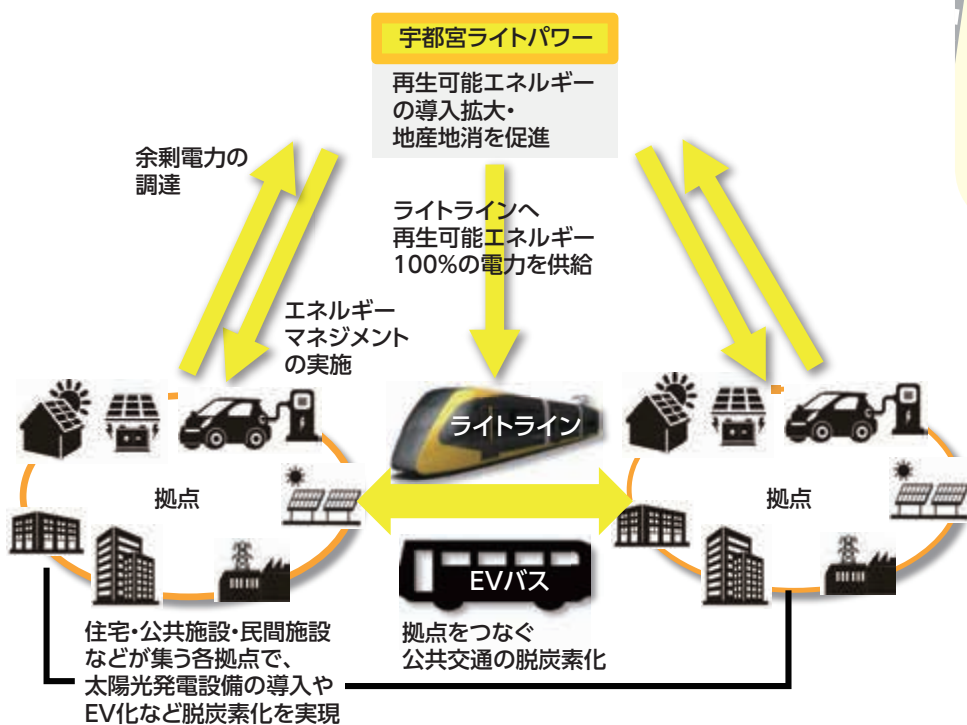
宇都宮ライトパワー

再生可能エネルギーの導入拡大・地産地消を促進

余剰電力の調達

ライトラインへ再生可能エネルギー100%の電力を供給

エネルギーマネジメントの実施

ライトライン

拠点

拠点

EVバス

住宅・公共施設・民間施設などが集う各拠点で、太陽光発電設備の導入やEV化など脱炭素化を実現

拠点をつなぐ公共交通の脱炭素化